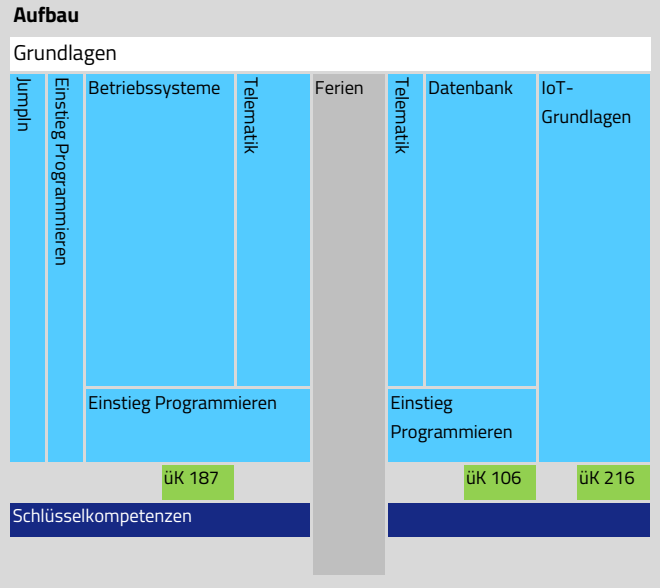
Aufbau

Grundlagen

JumpIn

Einstieg Programmieren

Betriebssysteme

Telematik

Einstieg Programmieren

Ferien

Telematik

Datenbank

Einstieg Programmieren

IoT-Grundlagen

üK 187

üK 106

üK 216

Schlüsselkompetenzen